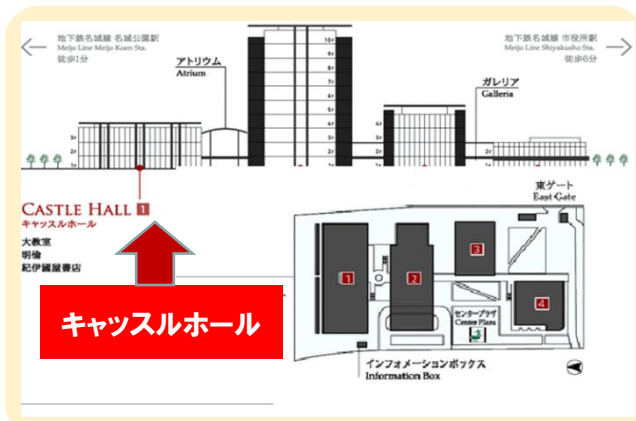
地下鉄名城線 名城公園駅
Meijo Line Meijo Koen Sta.
徒歩1分

地下鉄名城線 市役所駅
Meijo Line Shiyakusho Sta.
徒歩6分

アトリウム
Atrium

ガレリア
Galleria

10F
9F
8F
7F
6F
5F
4F
3F
2F
1F

3F
2F
1F

4F
3F
2F
1F

2F
1F

CASTLE HALL 1
キャッスルホール
大教室
明倫
紀伊國屋書店

東ゲート
East Gate

1
2
3
4

センタープラザ
Centre Plaza

インフォメーションボックス
Information Box

キャッスルホール